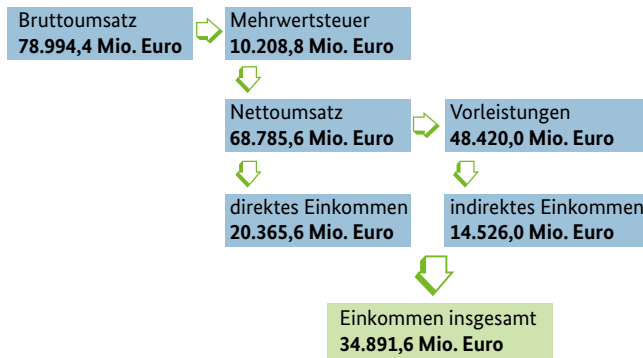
Bruttoumsatz
78.994,4 Mio. Euro

Mehrwertsteuer
10.208,8 Mio. Euro

Nettoumsatz
68.785,6 Mio. Euro

Vorleistungen
48.420,0 Mio. Euro

direktes Einkommen
20.365,6 Mio. Euro

indirektes Einkommen
14.526,0 Mio. Euro

Einkommen insgesamt
34.891,6 Mio. Euro